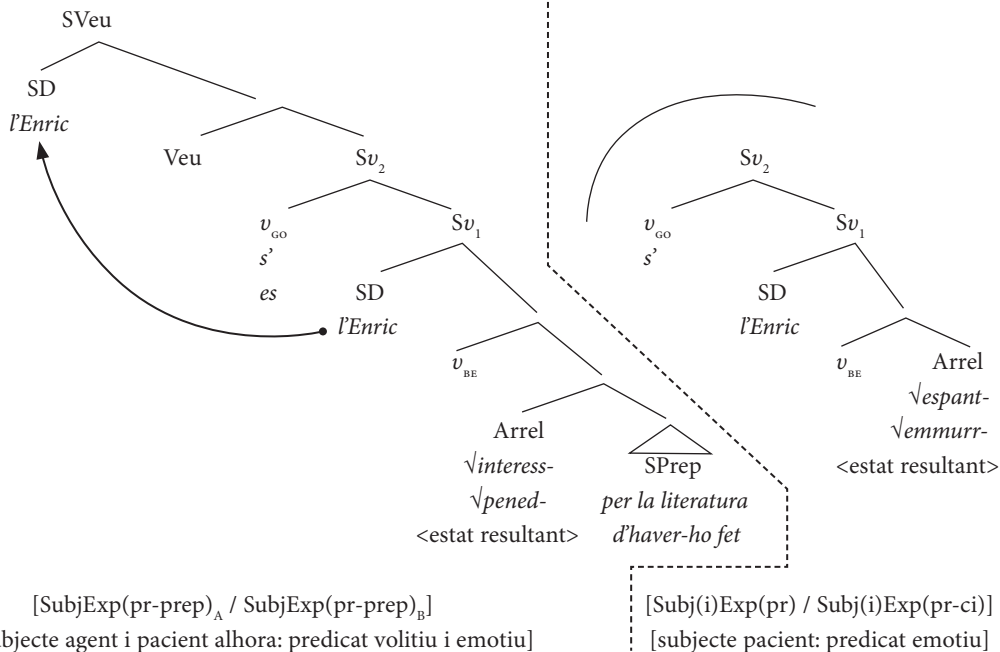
SVeu

SD
l'Enric

Veu

S$v_2$

$v_{GO}$
s'
es

S$v_1$

SD
l'Enric

$v_{BE}$

Arrel
√interess-
√pened-
<estat resultant>

SPrep
per la literatura
d'haver-ho fet

S$v_2$

$v_{GO}$
s'

S$v_1$

SD
l'Enric

$v_{BE}$

Arrel
√espant-
√emmurr-
<estat resultant>

[SubjExp(pr-prep)$_A$ / SubjExp(pr-prep)$_B$]
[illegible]bjecte agent i pacient alhora: predicat volitiu i emotiu]

[Subj(i)Exp(pr) / Subj(i)Exp(pr-ci)]
[subjecte pacient: predicat emotiu]